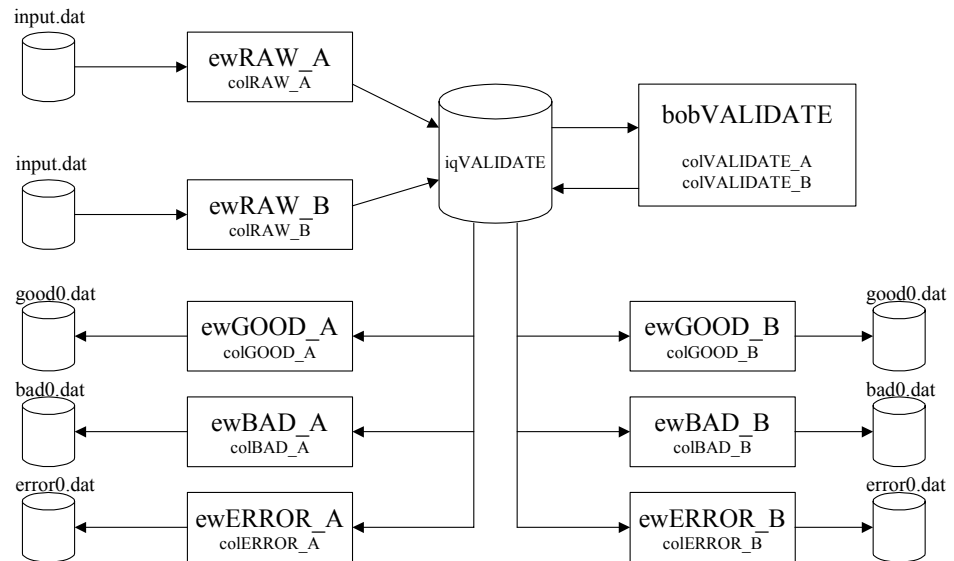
input.dat

ewRAW_A
colRAW_A

iqVALIDATE

bobVALIDATE
colVALIDATE_A
colVALIDATE_B

input.dat

ewRAW_B
colRAW_B

good0.dat

ewGOOD_A
colGOOD_A

ewGOOD_B
colGOOD_B

good0.dat

bad0.dat

ewBAD_A
colBAD_A

ewBAD_B
colBAD_B

bad0.dat

error0.dat

ewERROR_A
colERROR_A

ewERROR_B
colERROR_B

error0.dat